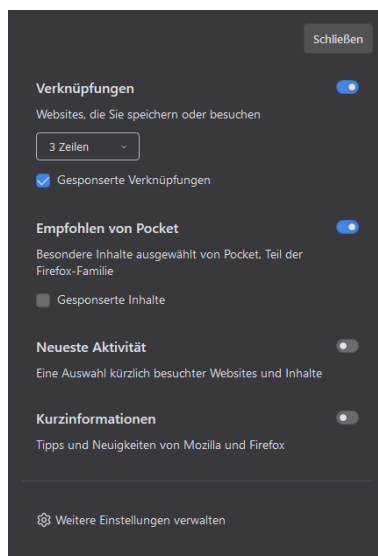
Schließen

Verknüpfungen

Websites, die Sie speichern oder besuchen

3 Zeilen

Gesponserte Verknüpfungen

Empfohlen von Pocket

Besondere Inhalte ausgewählt von Pocket, Teil der Firefox-Familie

Gesponserte Inhalte

Neueste Aktivität

Eine Auswahl kürzlich besuchter Websites und Inhalte

Kurzinformationen

Tipps und Neuigkeiten von Mozilla und Firefox

Weitere Einstellungen verwalten